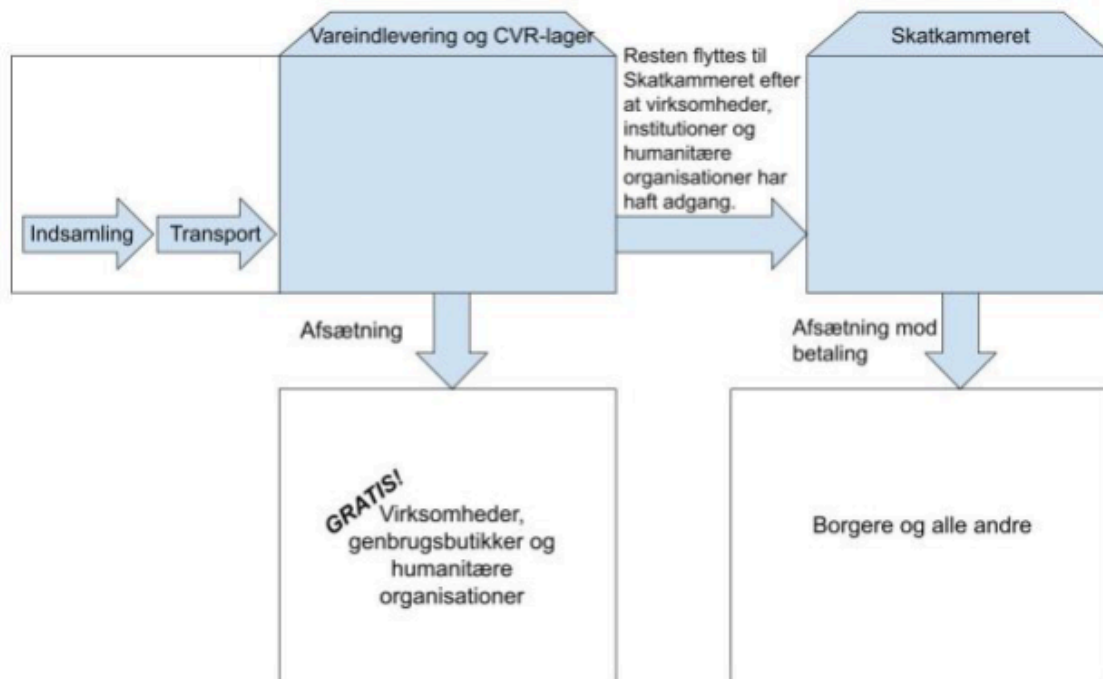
Vareindlevering og CVR-lager

Resten flyttes til Skatkammeret efter at virksomheder, institutioner og humanitære organisationer har haft adgang.

Skatkammeret

Indsamling

Transport

Afsætning

Afsætning mod betaling

GRATIS!

Virksomheder, genbrugsbutikker og humanitære organisationer

Borgere og alle andre